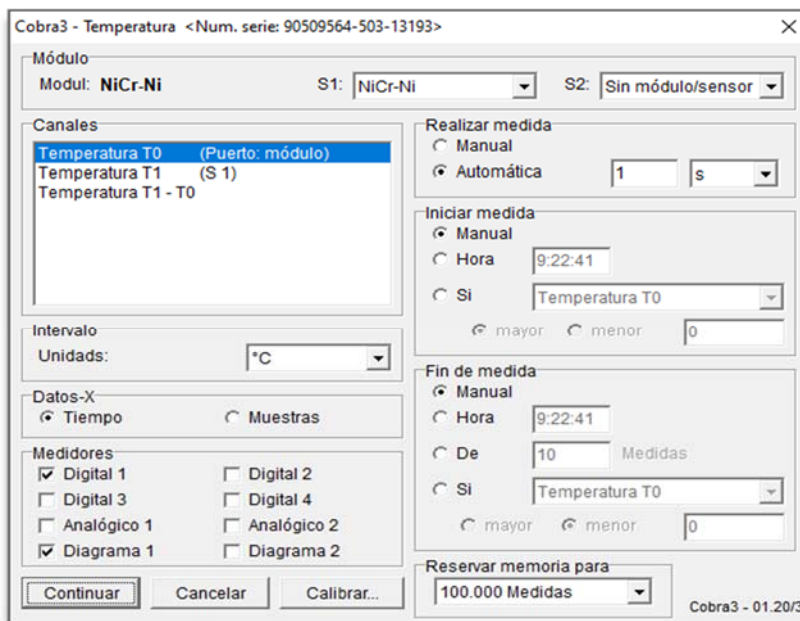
Cobra3 - Temperatura <Num. serie: 90509564-503-13193>
×

Módulo
Modul: NiCr-Ni
S1: NiCr-Ni
S2: Sin módulo/sensor

Canales
Temperatura T0 (Puerto: módulo)
Temperatura T1 (S 1)
Temperatura T1 - T0

Realizar medida
Manual
Automática
1
s

Iniciar medida
Manual
Hora
9:22:41
Si
Temperatura T0
mayor
menor
0

Intervalo
Unidades:
°C

Fin de medida
Manual
Hora
9:22:41
De
10
Medidas
Si
Temperatura T0
mayor
menor
0

Datos-X
Tiempo
Muestras

Medidores
Digital 1
Digital 2
Digital 3
Digital 4
Analógico 1
Analógico 2
Diagrama 1
Diagrama 2

Reservar memoria para
100.000 Medidas

Continuar
Cancelar
Calibrar...

Cobra3 - 01.20/3